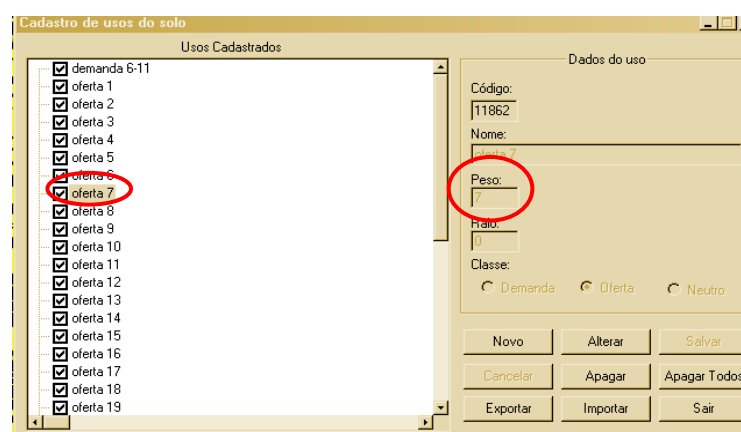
Cadastro de usos do solo

Usos Cadastrados

demanda 6-11
oferta 1
oferta 2
oferta 3
oferta 4
oferta 5
oferta 6
oferta 7
oferta 8
oferta 9
oferta 10
oferta 11
oferta 12
oferta 13
oferta 14
oferta 15
oferta 16
oferta 17
oferta 18
oferta 19

Dados do uso

Código:
11862
Nome:
oferta 7
Peso:
7
Raio:
0
Classe:
Demanda
Oferta
Neutro

Novo
Alterar
Salvar
Cancelar
Apagar
Apagar Todos
Exportar
Importar
Sair